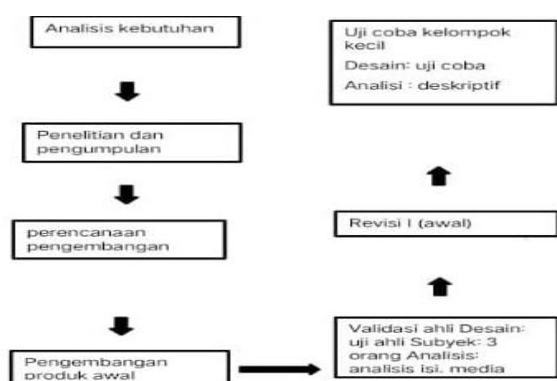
Analisis kebutuhan

Penelitian dan pengumpulan

perencanaan pengembangan

Pengembangan produk awal

Validasi ahli Desain: uji ahli Subyek: 3 orang Analisis: analisis isi. media

Revisi I (awal)

Uji coba kelompok kecil

Desain: uji coba

Analisi : deskriptif